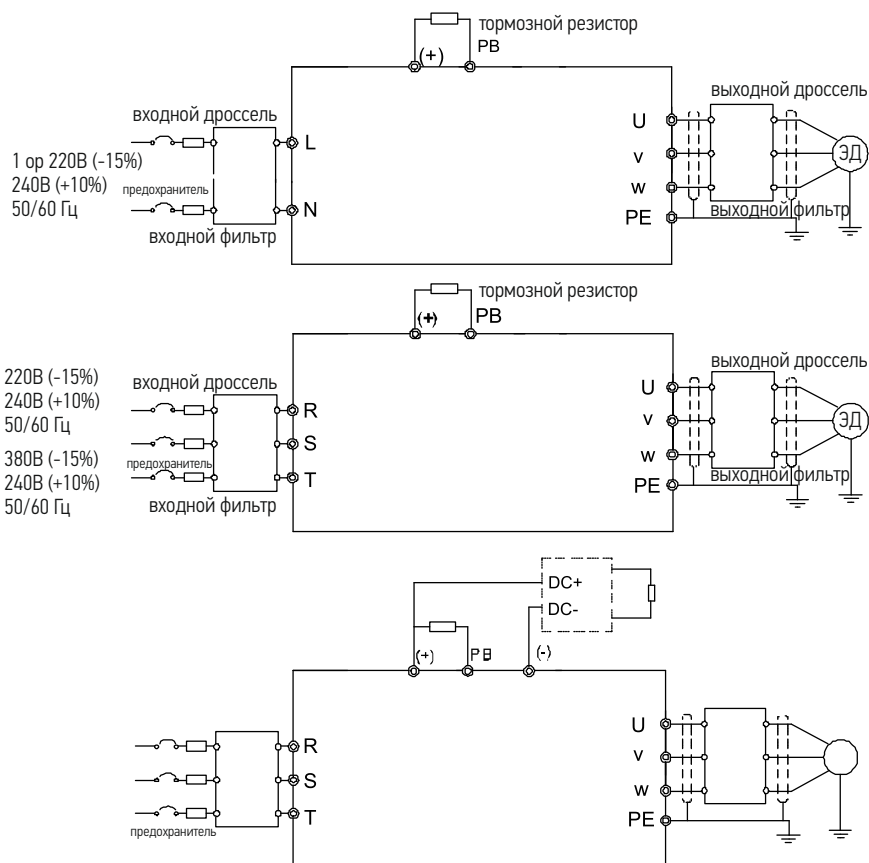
тормозной резистор
(+)
PB

входной дроссель
1 ор 220В (-15%)
240В (+10%)
50/60 Гц
предохранитель
входной фильтр
L
N
U
v
w
PE
выходной дроссель
ЭД
выходной фильтр

тормозной резистор
(+)
PB

220В (-15%)
240В (+10%)
50/60 Гц
380В (-15%)
240В (+10%)
50/60 Гц
входной дроссель
предохранитель
входной фильтр
R
S
T
U
v
w
PE
выходной дроссель
ЭД
выходной фильтр

DC+
DC-
(+)
PB
(-)
R
S
T
предохранитель
U
v
w
PE